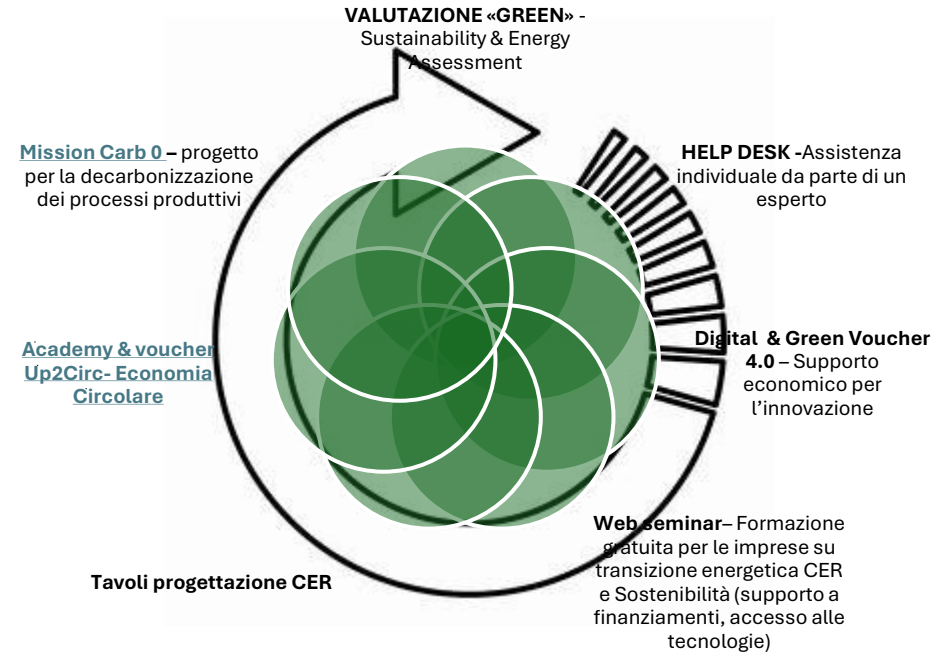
**VALUTAZIONE «GREEN»** - Sustainability & Energy Assessment

**HELP DESK** -Assistenza individuale da parte di un esperto

**Digital & Green Voucher 4.0** – Supporto economico per l'innovazione

**Web seminar**– Formazione gratuita per le imprese su transizione energetica CER e Sostenibilità (supporto a finanziamenti, accesso alle tecnologie)

**Tavoli progettazione CER**

**Academy & voucher Up2Circ- Economia Circolare**

**Mission Carb 0** – progetto per la decarbonizzazione dei processi produttivi